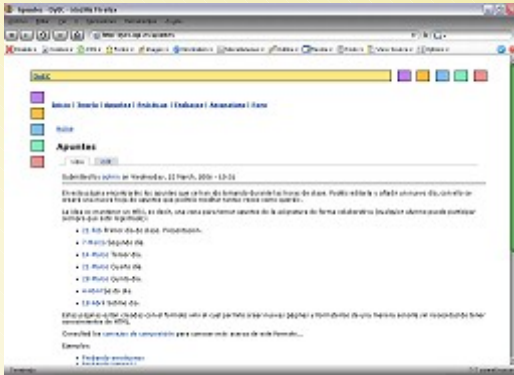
Apuntes - OyEC - Mozilla Firefox

OyEC

Inicio | Teoría | Apuntes | Prácticas | Enlaces | Anotaciones | Foro

Inicio

Apuntes

Ver | Editar

Submitted by admin on Wednesday, 22 March, 2006 - 13:21

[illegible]

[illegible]

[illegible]

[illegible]

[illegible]

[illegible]

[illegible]

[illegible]

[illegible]

Ejemplos:

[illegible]

Terminado